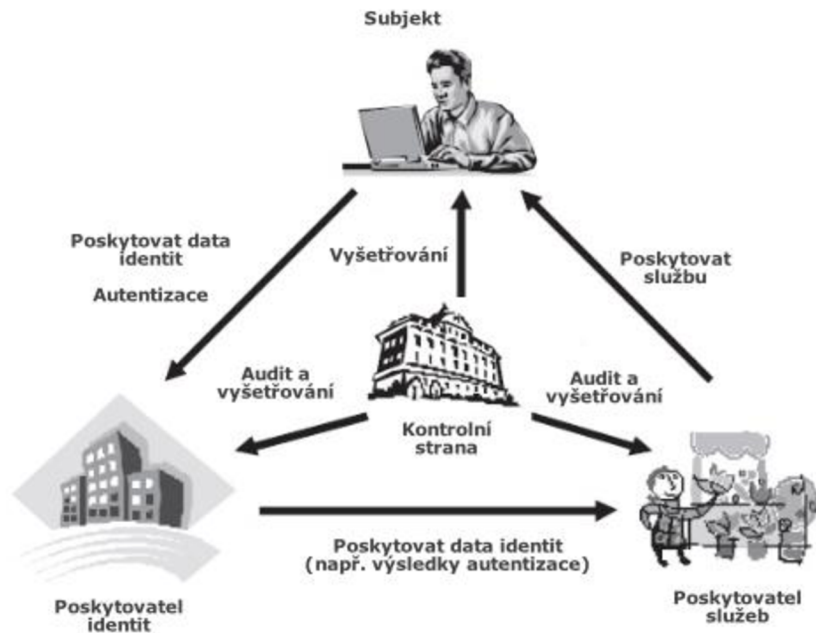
Subjekt

Poskytovat data identit

Autentizace

Vyšetřování

Poskytovat službu

Audit a vyšetřování

Audit a vyšetřování

Kontrolní strana

Poskytovat data identit (např. výsledky autentizace)

Poskytovatel identit

Poskytovatel služeb